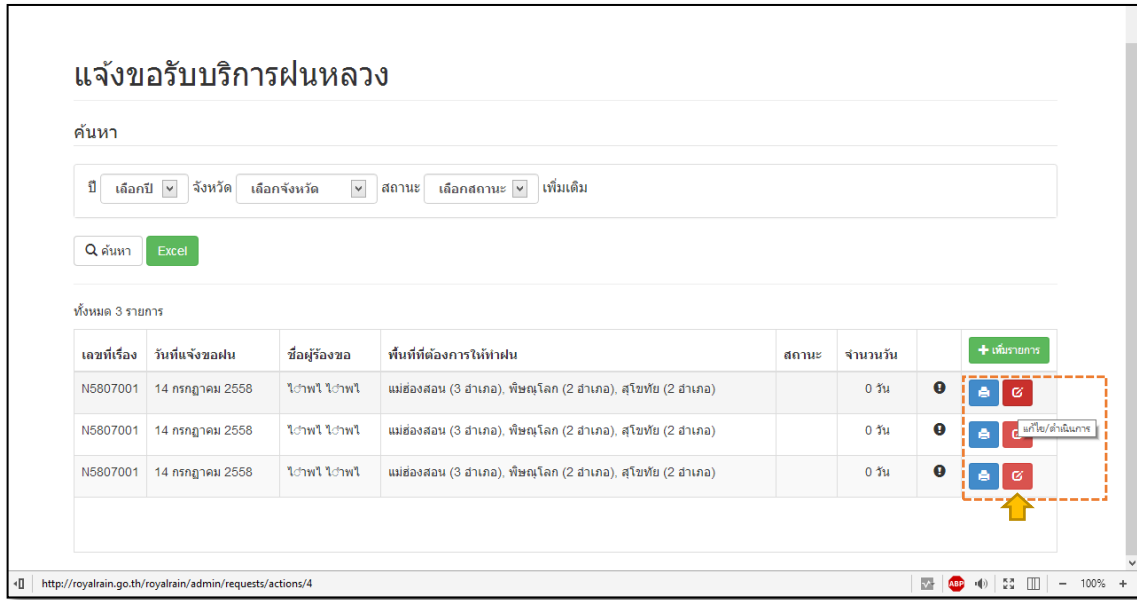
แจ้งขอรับบริการฝนหลวง

ค้นหา

ปี เลือกปี จังหวัด เลือกจังหวัด สถานะ เลือกสถานะ เพิ่มเติม

ค้นหา Excel

ทั้งหมด 3 รายการ

| เลขที่เรื่อง | วันที่แจ้งขอฝน | ชื่อผู้ร้องขอ | พื้นที่ที่ต้องการให้ทำฝน | สถานะ | จำนวนวัน | | + เพิ่มรายการ |
|---|---|---|---|---|---|---|---|
| N5807001 | 14 กรกฎาคม 2558 | ไ่ีาพไ ไ่ีาพไ | แม่ฮ่องสอน (3 อำเภอ), พิษณุโลก (2 อำเภอ), สุโขทัย (2 อำเภอ) | | 0 วัน | | |
| N5807001 | 14 กรกฎาคม 2558 | ไ่ีาพไ ไ่ีาพไ | แม่ฮ่องสอน (3 อำเภอ), พิษณุโลก (2 อำเภอ), สุโขทัย (2 อำเภอ) | | 0 วัน | | แก้ไข/ดำเนินการ |
| N5807001 | 14 กรกฎาคม 2558 | ไ่ีาพไ ไ่ีาพไ | แม่ฮ่องสอน (3 อำเภอ), พิษณุโลก (2 อำเภอ), สุโขทัย (2 อำเภอ) | | 0 วัน | | |

http://royalrain.go.th/royalrain/admin/requests/actions/4

100%